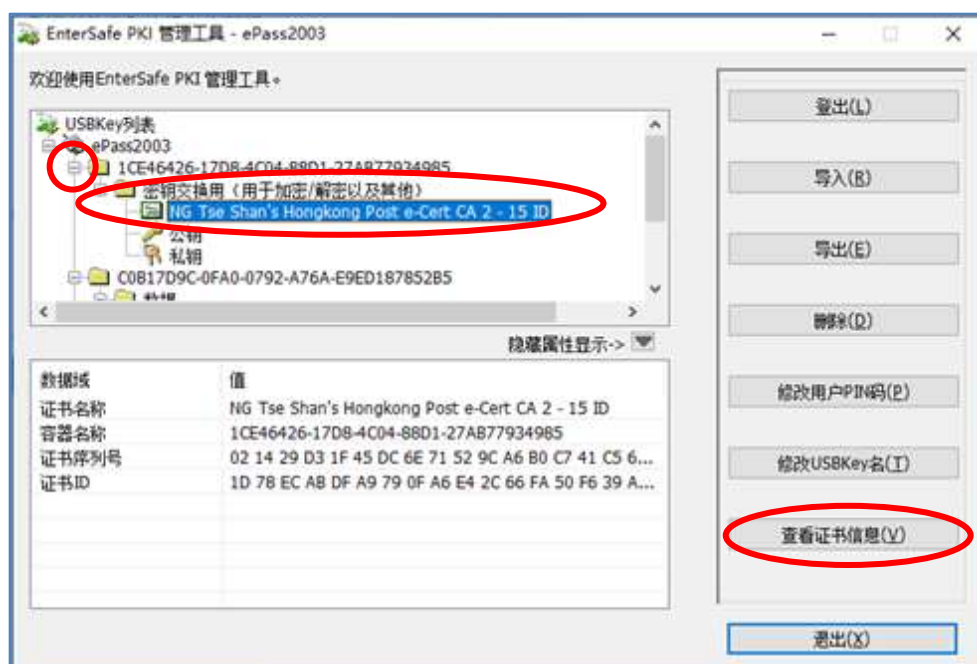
EnterSafe PKI 管理工具 - ePass2003

欢迎使用EnterSafe PKI 管理工具。

USBKey列表
ePass2003
1CE46426-17D8-4C04-88D1-27AB77934985
密钥交换用（用于加密/解密以及签名）
NG Tse Shan's Hongkong Post e-Cert CA 2 - 15 ID
公钥
私钥
C0B17D9C-0FA0-0792-A76A-E9ED187852B5
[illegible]

隐藏属性显示->

| 数据域 | 值 |
|---|---|
| 证书名称 | NG Tse Shan's Hongkong Post e-Cert CA 2 - 15 ID |
| 容器名称 | 1CE46426-17D8-4C04-88D1-27AB77934985 |
| 证书序列号 | 02 14 29 D3 1F 45 DC 6E 71 52 9C A6 B0 C7 41 C5 6... |
| 证书ID | 1D 78 EC AB DF A9 79 0F A6 E4 2C 66 FA 50 F6 39 A... |

登出(L)
导入(R)
导出(E)
删除(D)
修改用户PIN码(P)
修改USBKey名(T)
查看证书信息(V)
退出(X)